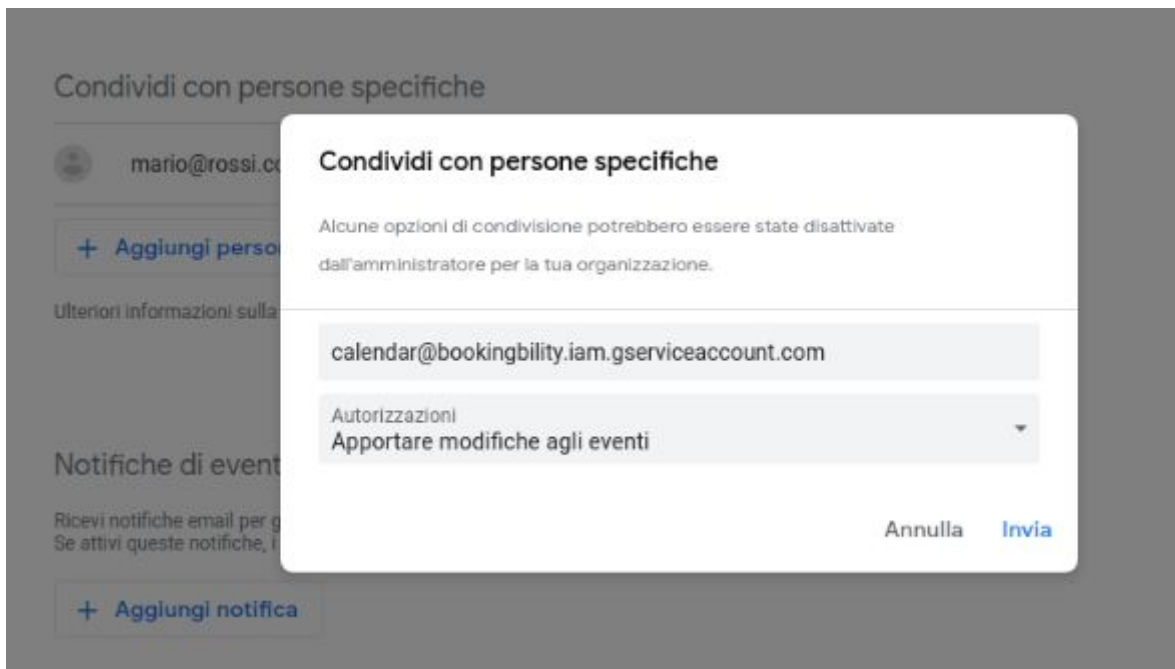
Condividi con persone specifiche

mario@rossi.co

+ Aggiungi perso

Ulteriori informazioni sulla

Notifiche di event

Ricevi notifiche email per g
Se attivi queste notifiche, i

+ Aggiungi notifica

Condividi con persone specifiche

Alcune opzioni di condivisione potrebbero essere state disattivate dall'amministratore per la tua organizzazione.

calendar@bookingbility.iam.gserviceaccount.com

Autorizzazioni
Apportare modifiche agli eventi

Annulla Invia